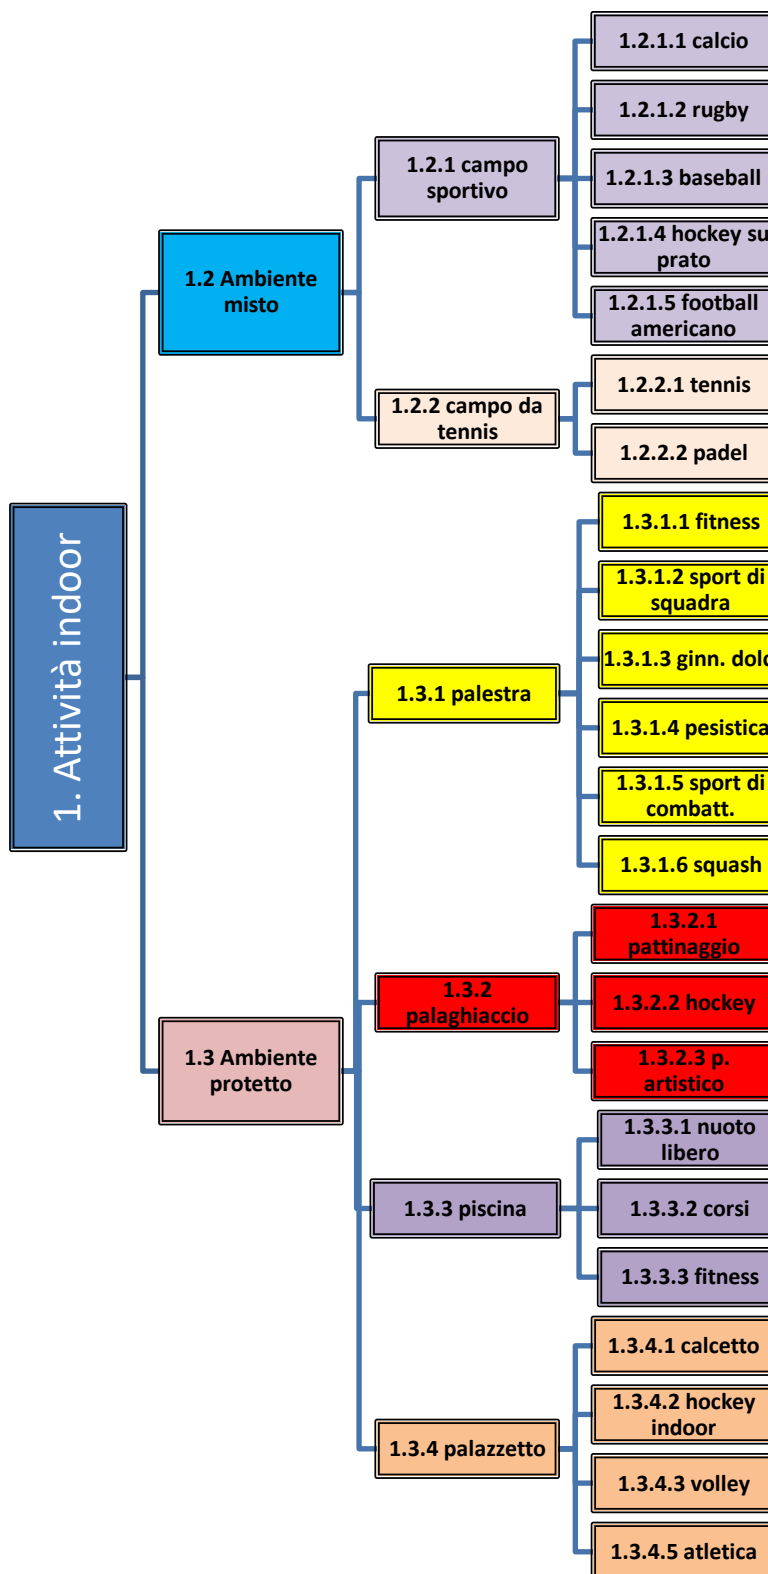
1. Attività indoor

1.2 Ambiente misto

1.2.1 campo sportivo

1.2.1.1 calcio

1.2.1.2 rugby

1.2.1.3 baseball

1.2.1.4 hockey su prato

1.2.1.5 football americano

1.2.2 campo da tennis

1.2.2.1 tennis

1.2.2.2 padel

1.3 Ambiente protetto

1.3.1 palestra

1.3.1.1 fitness

1.3.1.2 sport di squadra

1.3.1.3 ginn. dolc

1.3.1.4 pesistica

1.3.1.5 sport di combatt.

1.3.1.6 squash

1.3.2 palaghiaccio

1.3.2.1 pattinaggio

1.3.2.2 hockey

1.3.2.3 p. artistico

1.3.3 piscina

1.3.3.1 nuoto libero

1.3.3.2 corsi

1.3.3.3 fitness

1.3.4 palazzetto

1.3.4.1 calcetto

1.3.4.2 hockey indoor

1.3.4.3 volley

1.3.4.5 atletica